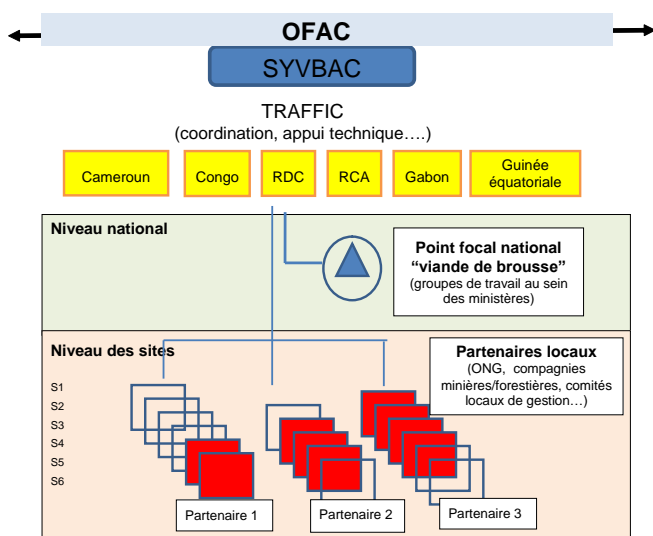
OFAC

SYVBAC

TRAFFIC
(coordination, appui technique….)

Cameroun

Congo

RDC

RCA

Gabon

Guinée équatoriale

Niveau national

Point focal national "viande de brousse"
(groupes de travail au sein des ministères)

Niveau des sites

Partenaires locaux
(ONG, compagnies minières/forestières, comités locaux de gestion…)

S1
S2
S3
S4
S5
S6

Partenaire 1

Partenaire 2

Partenaire 3